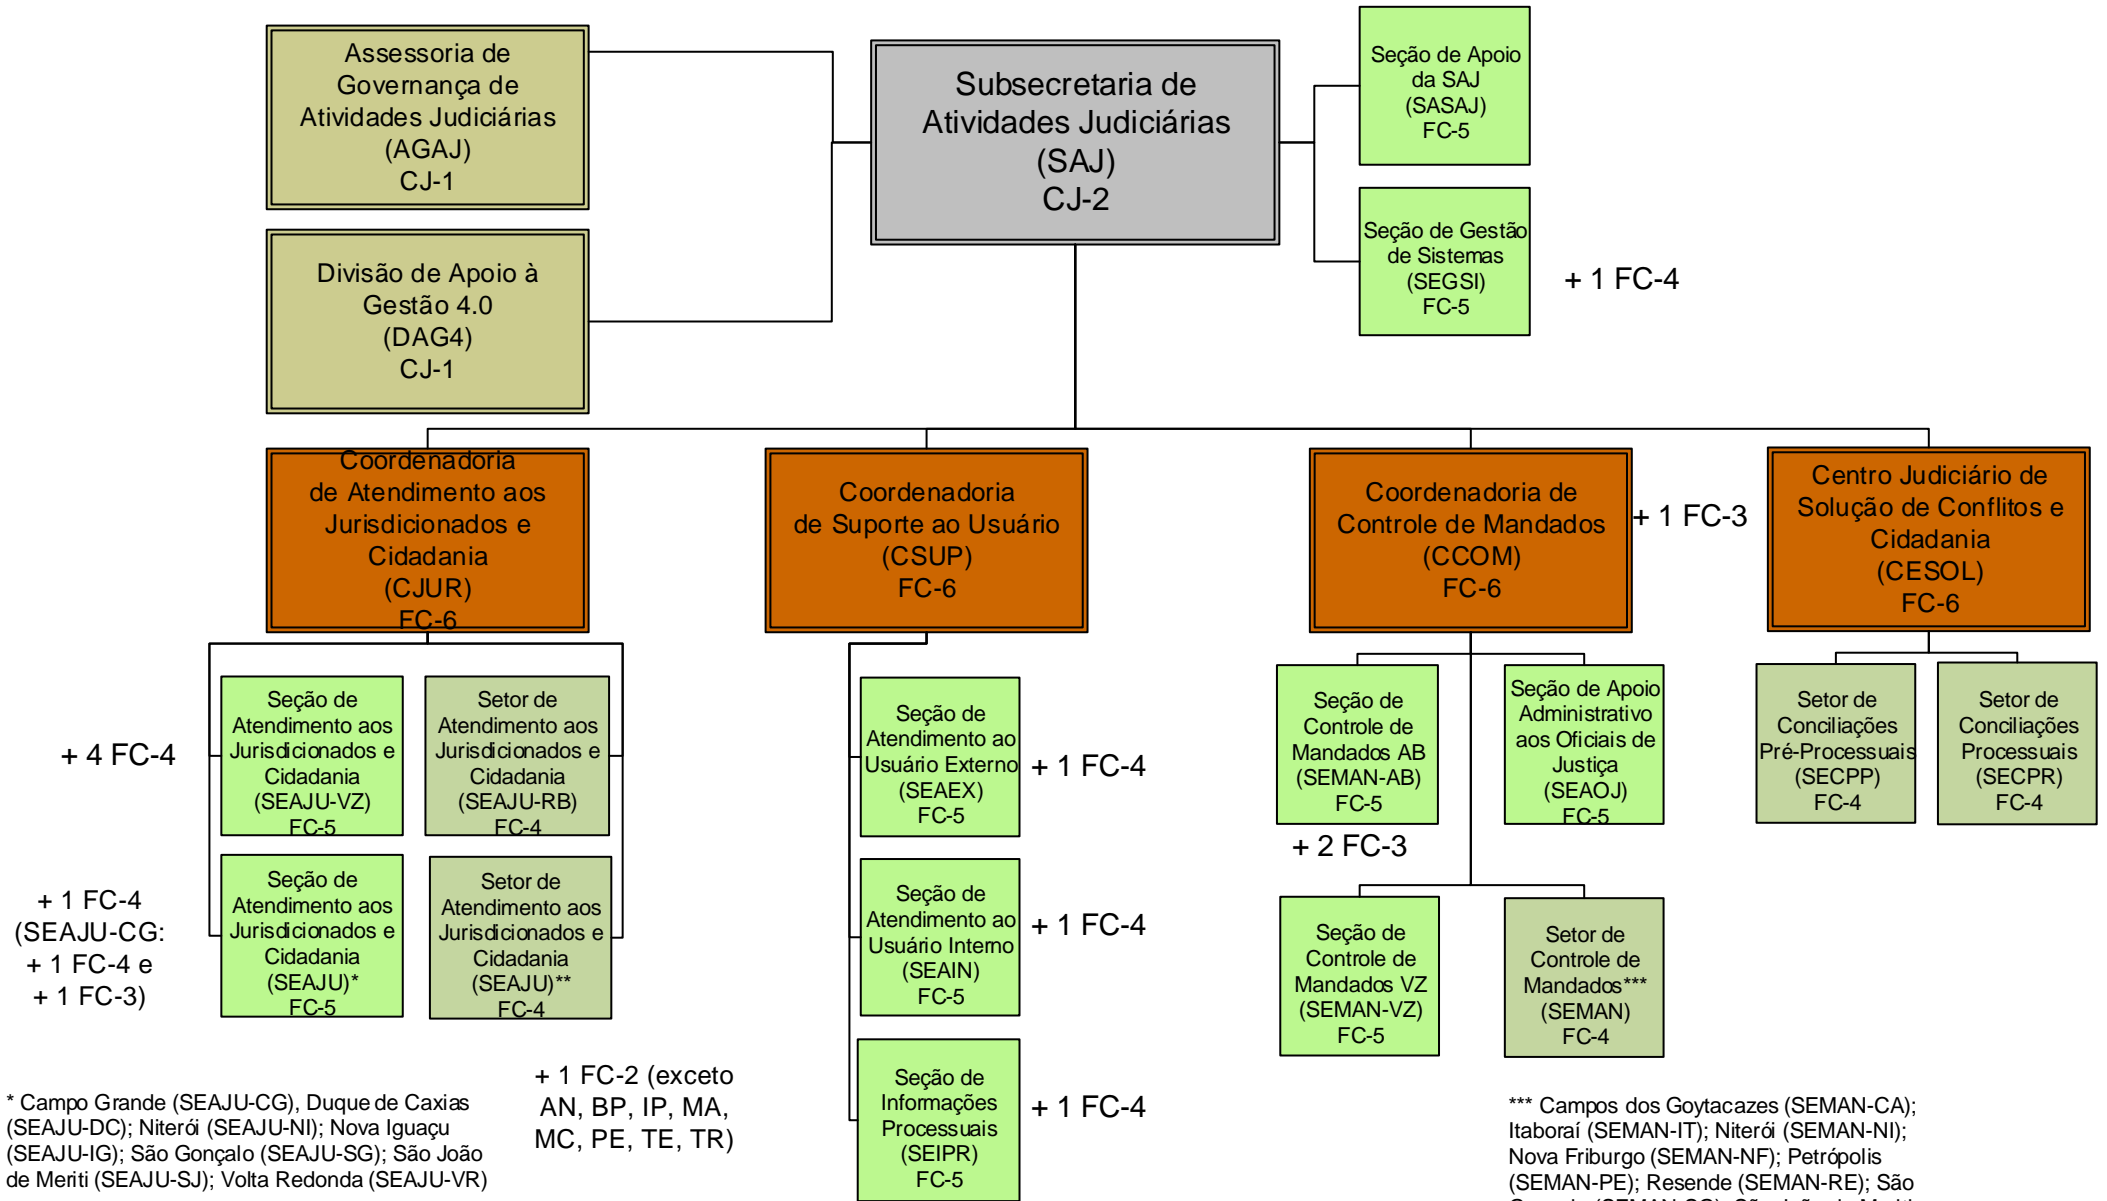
Assessoria de Governança de Atividades Judiciárias (AGAJ) CJ-1

Divisão de Apoio à Gestão 4.0 (DAG4) CJ-1

Subsecretaria de Atividades Judiciárias (SAJ) CJ-2

Seção de Apoio da SAJ (SASAJ) FC-5

Seção de Gestão de Sistemas (SEGSI) FC-5

+ 1 FC-4

Coordenadoria de Atendimento aos Jurisdicionados e Cidadania (CJUR) FC-6

Coordenadoria de Suporte ao Usuário (CSUP) FC-6

Coordenadoria de Controle de Mandados (CCOM) FC-6

+ 1 FC-3

Centro Judiciário de Solução de Conflitos e Cidadania (CESOL) FC-6

+ 4 FC-4

Seção de Atendimento aos Jurisdicionados e Cidadania (SEAJU-VZ) FC-5

Setor de Atendimento aos Jurisdicionados e Cidadania (SEAJU-RB) FC-4

+ 1 FC-4 (SEAJU-CG: + 1 FC-4 e + 1 FC-3)

Seção de Atendimento aos Jurisdicionados e Cidadania (SEAJU)* FC-5

Setor de Atendimento aos Jurisdicionados e Cidadania (SEAJU)** FC-4

Seção de Atendimento ao Usuário Externo (SEAEX) FC-5

+ 1 FC-4

Seção de Atendimento ao Usuário Interno (SEAIN) FC-5

+ 1 FC-4

Seção de Informações Processuais (SEIPR) FC-5

+ 1 FC-4

Seção de Controle de Mandados AB (SEMAN-AB) FC-5

+ 2 FC-3

Seção de Apoio Administrativo aos Oficiais de Justiça (SEAOJ) FC-5

Seção de Controle de Mandados VZ (SEMAN-VZ) FC-5

Setor de Controle de Mandados*** (SEMAN) FC-4

Setor de Conciliações Pré-Processuais (SECPP) FC-4

Setor de Conciliações Processuais (SECPR) FC-4

+ 1 FC-2 (exceto AN, BP, IP, MA, MC, PE, TE, TR)

* Campo Grande (SEAJU-CG), Duque de Caxias (SEAJU-DC); Niterói (SEAJU-NI); Nova Iguaçu (SEAJU-IG); São Gonçalo (SEAJU-SG); São João de Meriti (SEAJU-SJ); Volta Redonda (SEAJU-VR)

*** Campos dos Goytacazes (SEMAN-CA); Itaboraí (SEMAN-IT); Niterói (SEMAN-NI); Nova Friburgo (SEMAN-NF); Petrópolis (SEMAN-PE); Resende (SEMAN-RE); São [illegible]